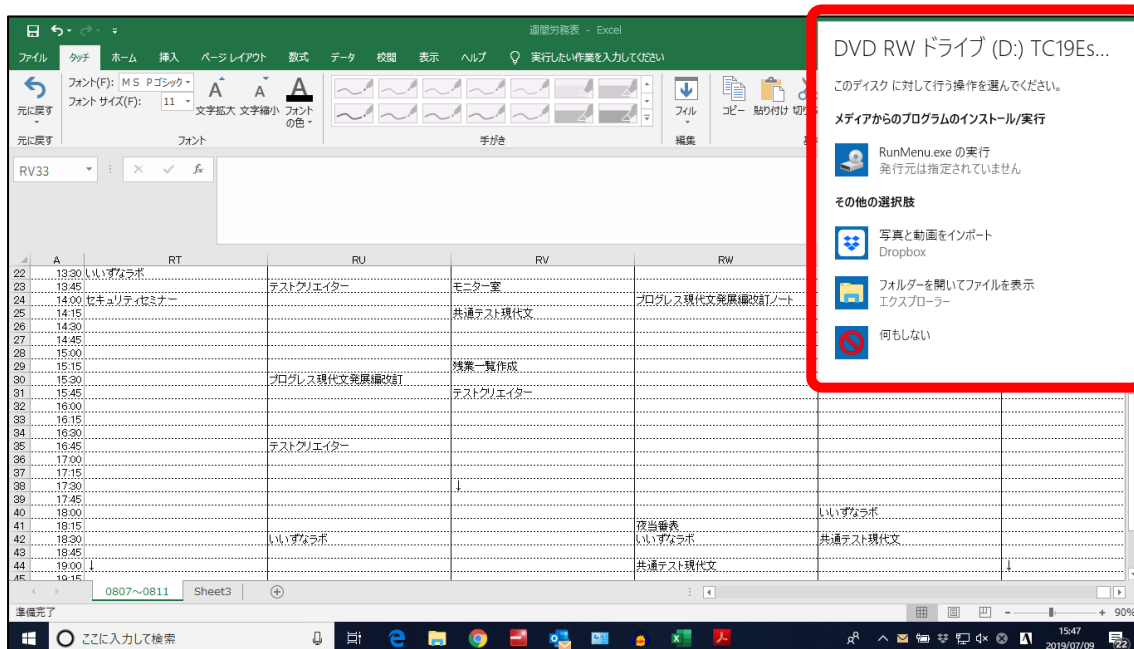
週間勤務表 - Excel

ファイル　タッチ　ホーム　挿入　ページ レイアウト　数式　データ　校閲　表示　ヘルプ　実行したい作業を入力してください

元に戻す　フォント(F): ＭＳ Ｐゴシック　フォント サイズ(F): 11　文字拡大　文字縮小　フォントの色　フィル　コピー　貼り付け　切り
元に戻す　フォント　手がき　編集

RV33

| | A | RT | RU | RV | RW | |
|---|---|---|---|---|---|---|
| 22 | 13:30 | いいずなラボ | | | | |
| 23 | 13:45 | | テストクリエイター | モニター室 | | |
| 24 | 14:00 | セキュリティセミナー | | | プログレス現代文発展編改訂ノート | |
| 25 | 14:15 | | | 共通テスト現代文 | | |
| 26 | 14:30 | | | | | |
| 27 | 14:45 | | | | | |
| 28 | 15:00 | | | | | |
| 29 | 15:15 | | | 残業一覧作成 | | |
| 30 | 15:30 | | プログレス現代文発展編改訂 | | | |
| 31 | 15:45 | | | テストクリエイター | | |
| 32 | 16:00 | | | | | |
| 33 | 16:15 | | | | | |
| 34 | 16:30 | | | | | |
| 35 | 16:45 | | テストクリエイター | | | |
| 36 | 17:00 | | | | | |
| 37 | 17:15 | | | | | |
| 38 | 17:30 | | | ↓ | | |
| 39 | 17:45 | | | | | |
| 40 | 18:00 | | | | | いいずなラボ |
| 41 | 18:15 | | | | 夜当番表 | |
| 42 | 18:30 | | いいずなラボ | | いいずなラボ | 共通テスト現代文 |
| 43 | 18:45 | | | | | |
| 44 | 19:00 | ↓ | | | 共通テスト現代文 | ↓ |
| 45 | 19:15 | | | | | |

0807～0811　Sheet3
準備完了　90%

DVD RW ドライブ (D:) TC19Es...
このディスク に対して行う操作を選んでください。
メディアからのプログラムのインストール/実行
RunMenu.exe の実行
発行元は指定されていません
その他の選択肢
写真と動画をインポート
Dropbox
フォルダーを開いてファイルを表示
エクスプローラー
何もしない

ここに入力して検索
15:47
2019/07/09
22